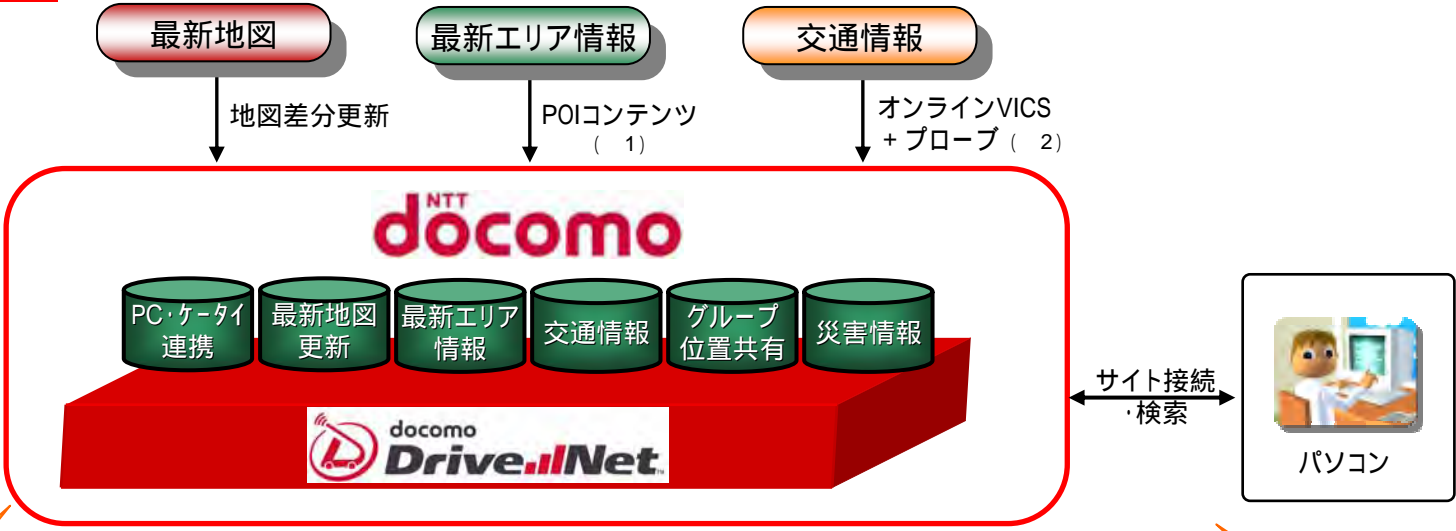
最新地図

最新エリア情報

交通情報

地図差分更新

POIコンテンツ
（ 1）

オンラインVICS
＋プローブ（ 2）

NTT
docomo

PC･ケータイ
連携

最新地図
更新

最新エリア
情報

交通情報

グループ
位置共有

災害情報

docomo
Drive Net

サイト接続
･検索

パソコン